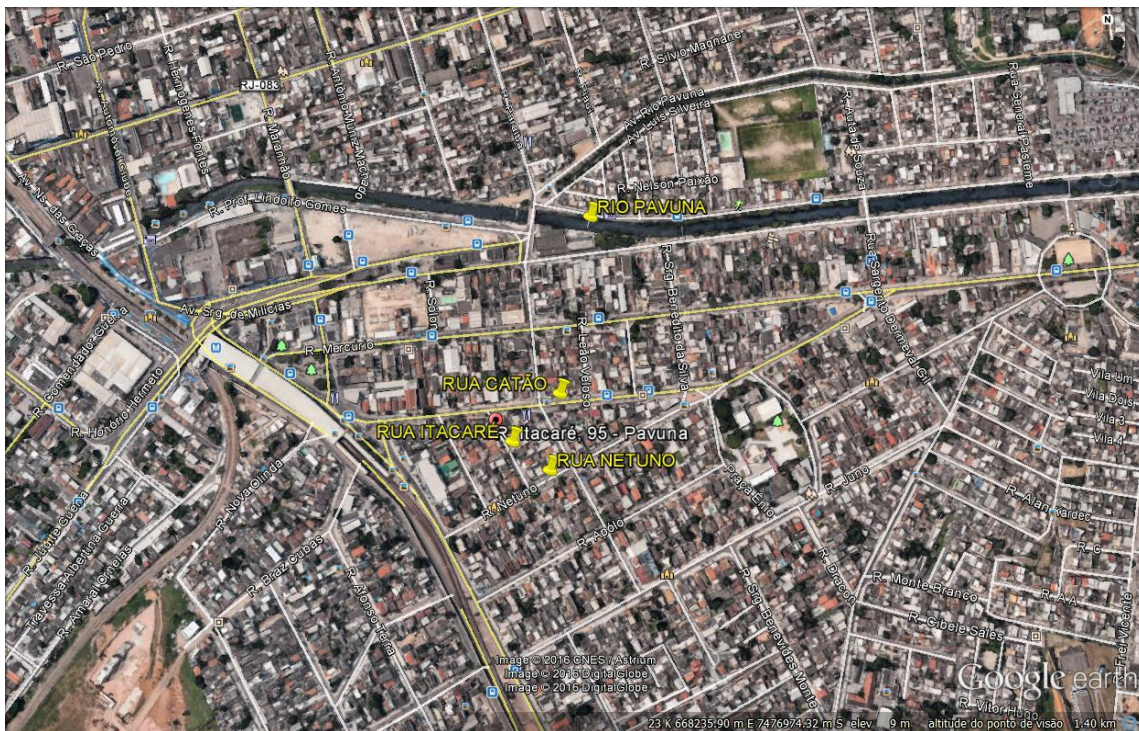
N
R. São Pedro
R. Hermógenes Fontes
RJ-083
R. Antônio Muniz Macedo
R. Maranhão
R. Sílvio Magnane
Av. Rio Pavuna
Av. Luís Silveira
R. Aurlânio Souza
Rua General Paiva
Av. Automóvel Clube
Av. N.S. das Graças
R. Prof. Lindolfo Gomes
R. Nelson Paixão
RIO PAVUNA
Av. Sgt. de Milícias
R. Solon
R. Sgt. Benedito da Silva
Rua Sargento Bernardo
R. Comendador Guerra
R. Mercúrio
R. Leão Veloso
R. Honório Helmeto
RUA CATÃO
RUA ITACARÉ
R. Itacaré, 95 - Pavuna
RUA NETUNO
Vila Um
Vila Dois
Vila 3
Vila 4
R. Nova Olinda
R. Netuno
R. Apolo
Praça Enio
R. Juno
R. Alan Kardec
R. Jorge Guerra
Travessa Albertina Guerra
R. Amaral Ornelas
R. Braz Cubas
R. Afonso Teles
R. Sgt. Benevides Monte
R. Dirceu
R. Monte Branco
R. A
R. C
R. Cibele Sales
R. Vitor Hugo
Image © 2016 CNES / Astrium
Image © 2016 DigitalGlobe
Image © 2016 DigitalGlobe
Google earth
23 K 668235.90 m E 7476974.32 m S elev 9 m altitude do ponto de visão 1.40 km